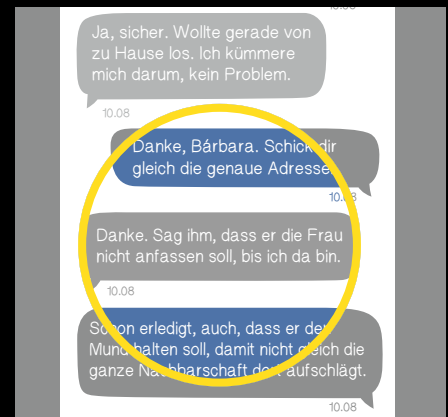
10.08

Ja, sicher. Wollte gerade von zu Hause los. Ich kümmere mich darum, kein Problem.

10.08

Danke, Bárbara. Schick dir gleich die genaue Adresse.

Danke. Sag ihm, dass er die Frau nicht anfassen soll, bis ich da bin.

10.08

Schon erledigt, auch, dass er den Mund halten soll, damit nicht gleich die ganze Nachbarschaft dort aufschlägt.

10.08